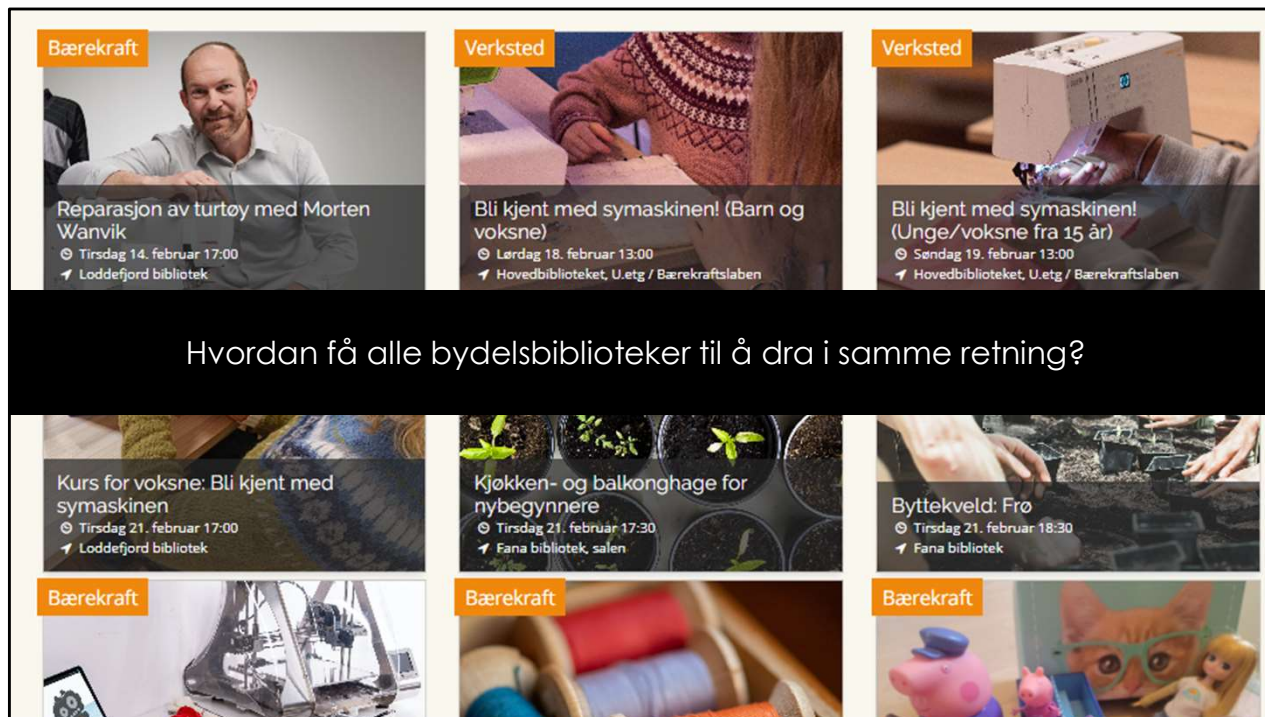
Bærekraft

Reparasjon av turtøy med Morten Wanvik
Tirsdag 14. februar 17:00
Loddefjord bibliotek

Verksted

Bli kjent med symaskinen! (Barn og voksne)
Lørdag 18. februar 13:00
Hovedbiblioteket, U.etg / Bærekraftslaben

Verksted

Bli kjent med symaskinen! (Unge/voksne fra 15 år)
Søndag 19. februar 13:00
Hovedbiblioteket, U.etg / Bærekraftslaben

Hvordan få alle bydelsbiblioteker til å dra i samme retning?

Kurs for voksne: Bli kjent med symaskinen
Tirsdag 21. februar 17:00
Loddefjord bibliotek

Kjøkken- og balkonghage for nybegynnere
Tirsdag 21. februar 17:30
Fana bibliotek, salen

Byttekveld: Frø
Tirsdag 21. februar 18:30
Fana bibliotek

Bærekraft

Bærekraft

Bærekraft